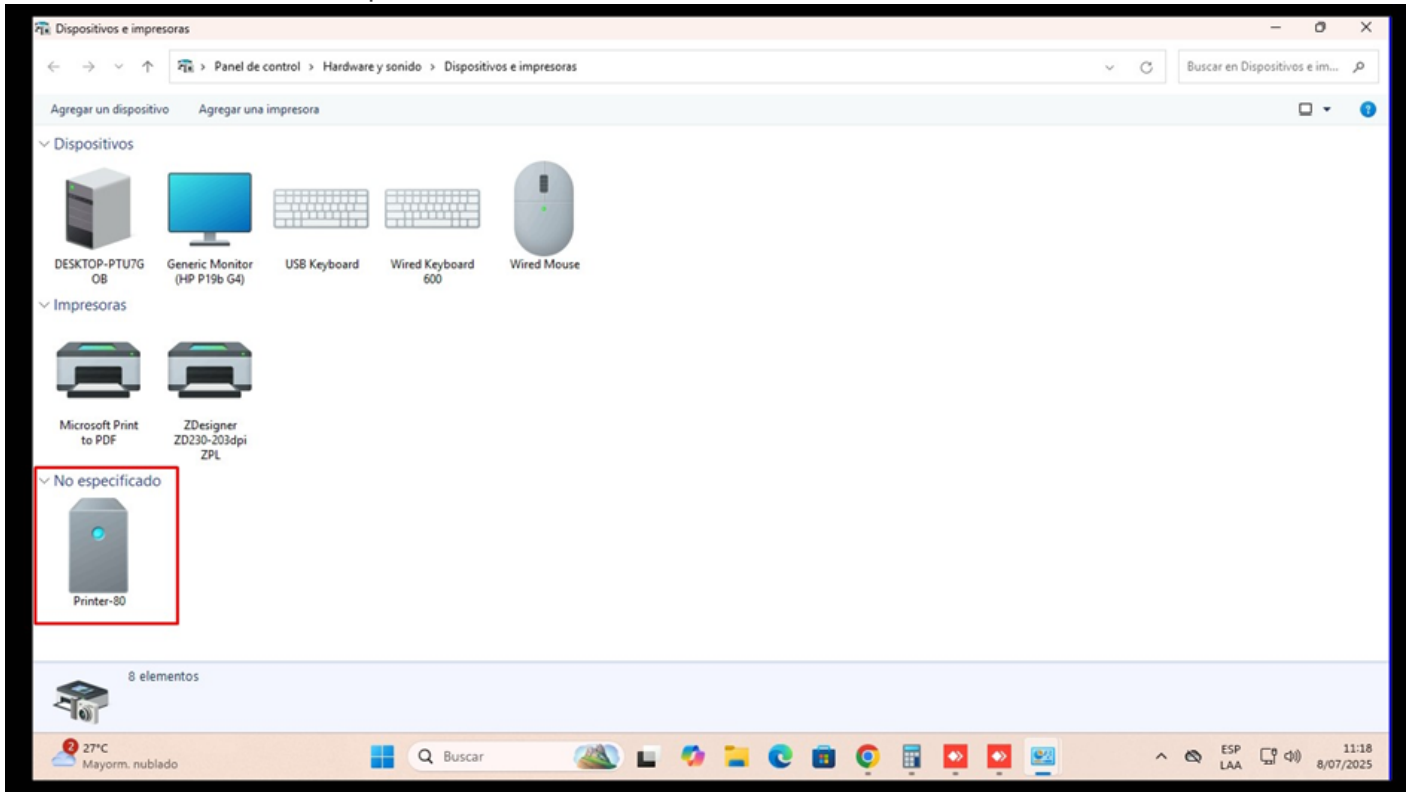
Dispositivos e impresoras

Panel de control > Hardware y sonido > Dispositivos e impresoras

Buscar en Dispositivos e im...

Agregar un dispositivo Agregar una impresora

Dispositivos

DESKTOP-PTU7GOB

Generic Monitor (HP P19b G4)

USB Keyboard

Wired Keyboard 600

Wired Mouse

Impresoras

Microsoft Print to PDF

ZDesigner ZD230-203dpi ZPL

No especificado

Printer-80

8 elementos

2 27°C Mayorm. nublado

Buscar

ESP LAA

11:18 8/07/2025